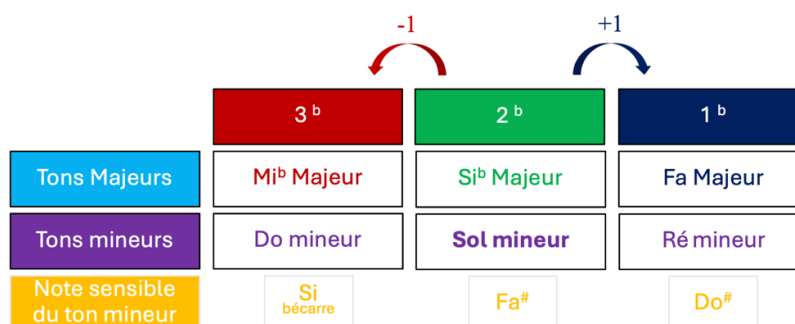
-1

+1

| | $3^{b}$ | $2^{b}$ | $1^{b}$ |
|---|---|---|---|
| Tons Majeurs | $Mi^{b}$ Majeur | $Si^{b}$ Majeur | Fa Majeur |
| Tons mineurs | Do mineur | Sol mineur | Ré mineur |
| Note sensible du ton mineur | Si bécarre | $Fa^{\#}$ | $Do^{\#}$ |